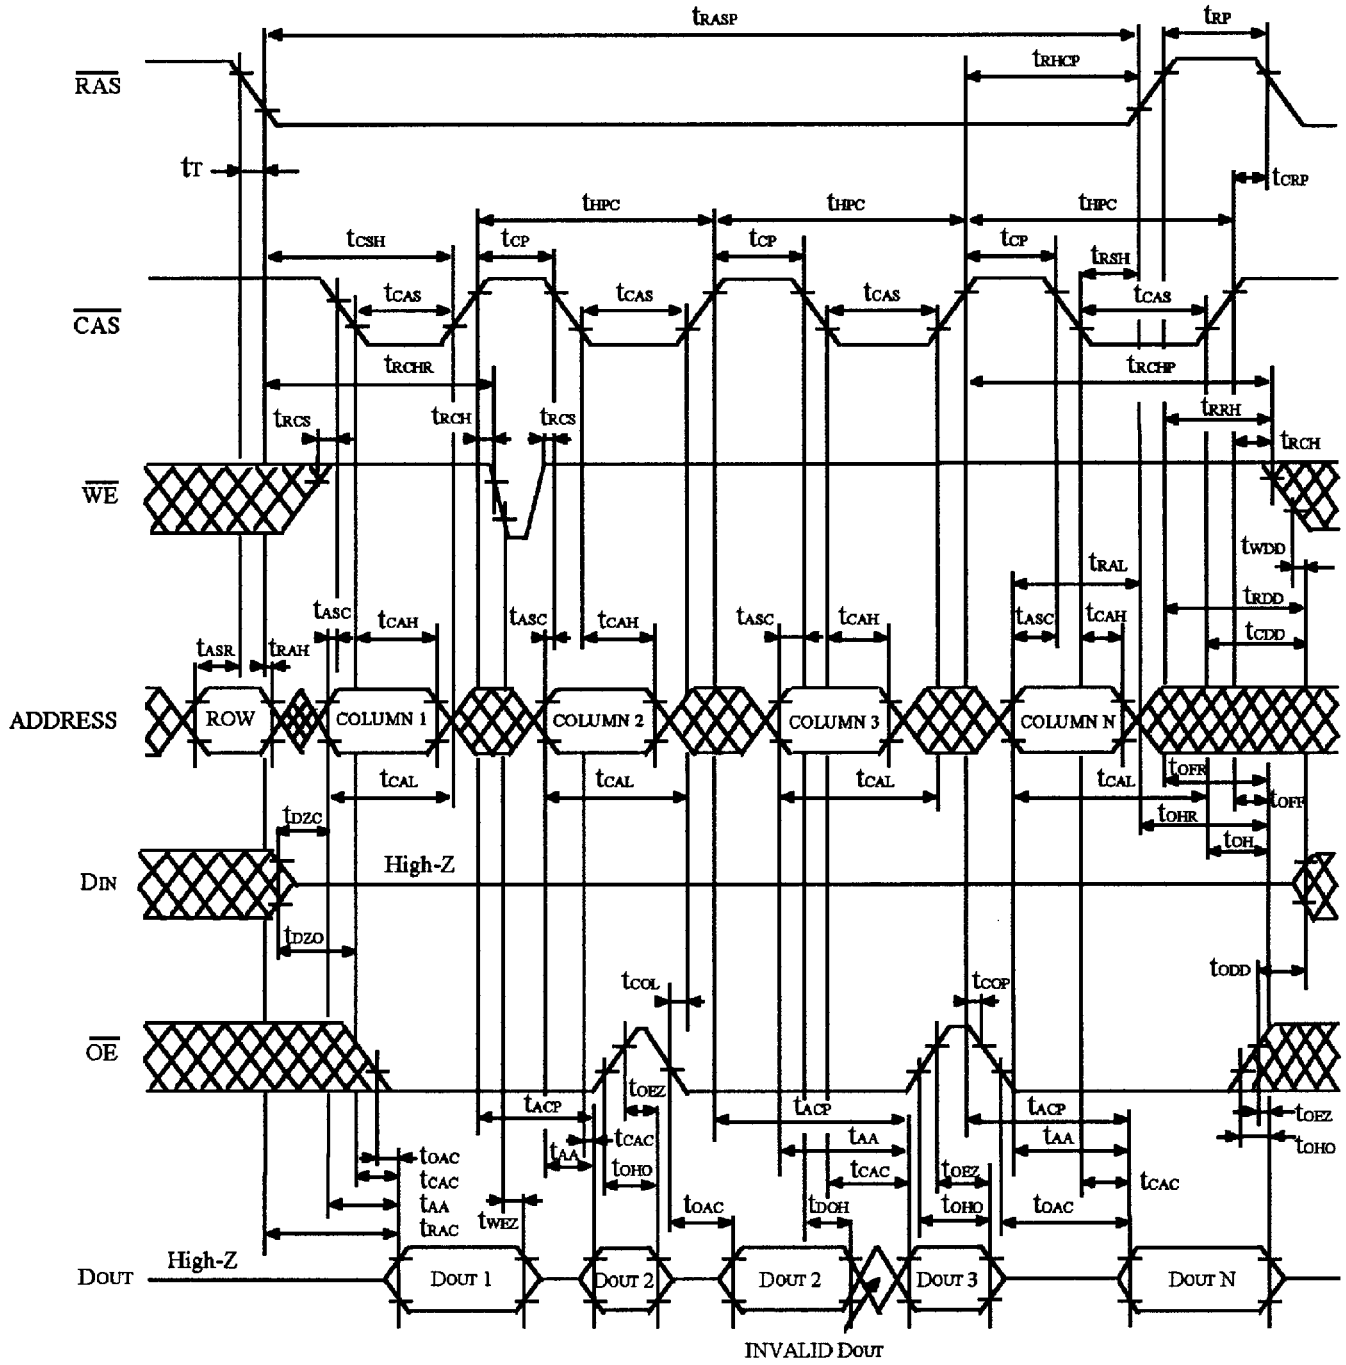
$t_{RASP}$ $t_{RP}$

$\overline{RAS}$ $t_{RHCP}$

$t_T$

$t_{CRP}$

$t_{HPC}$ $t_{HPC}$ $t_{HPC}$

$t_{CSH}$ $t_{CP}$ $t_{CP}$ $t_{CP}$

$t_{RSH}$

$t_{CAS}$ $t_{CAS}$ $t_{CAS}$ $t_{CAS}$

$\overline{CAS}$

$t_{RCHR}$ $t_{RCHP}$

$t_{RCS}$ $t_{RCH}$ $t_{RCS}$ $t_{RRH}$

$t_{RCH}$

$\overline{WE}$

$t_{WDD}$

$t_{RAL}$

$t_{RDD}$

$t_{ASC}$ $t_{CAH}$ $t_{ASC}$ $t_{CAH}$ $t_{ASC}$ $t_{CAH}$ $t_{ASC}$ $t_{CAH}$ $t_{CDD}$

$t_{ASR}$ $t_{RAH}$

ADDRESS ROW COLUMN 1 COLUMN 2 COLUMN 3 COLUMN N

$t_{CAL}$ $t_{CAL}$ $t_{CAL}$ $t_{CAL}$ $t_{OFR}$

$t_{OFF}$

$t_{DZC}$ $t_{OHR}$

$t_{OH}$

DIN High-Z

$t_{DZO}$

$t_{ODD}$

$t_{COL}$ $t_{COP}$

$\overline{OE}$

$t_{OEZ}$

$t_{ACP}$ $t_{ACP}$ $t_{ACP}$ $t_{OEZ}$

$t_{CAC}$ $t_{AA}$ $t_{AA}$ $t_{OHO}$

$t_{OAC}$ $t_{AA}$

$t_{CAC}$ $t_{OHO}$ $t_{CAC}$ $t_{OEZ}$ $t_{CAC}$

$t_{AA}$

$t_{RAC}$ $t_{WEZ}$ $t_{OAC}$ $t_{DOH}$ $t_{OHO}$ $t_{OAC}$

DOUT High-Z DOUT 1 DOUT 2 DOUT 2 DOUT 3 DOUT N

INVALID DOUT